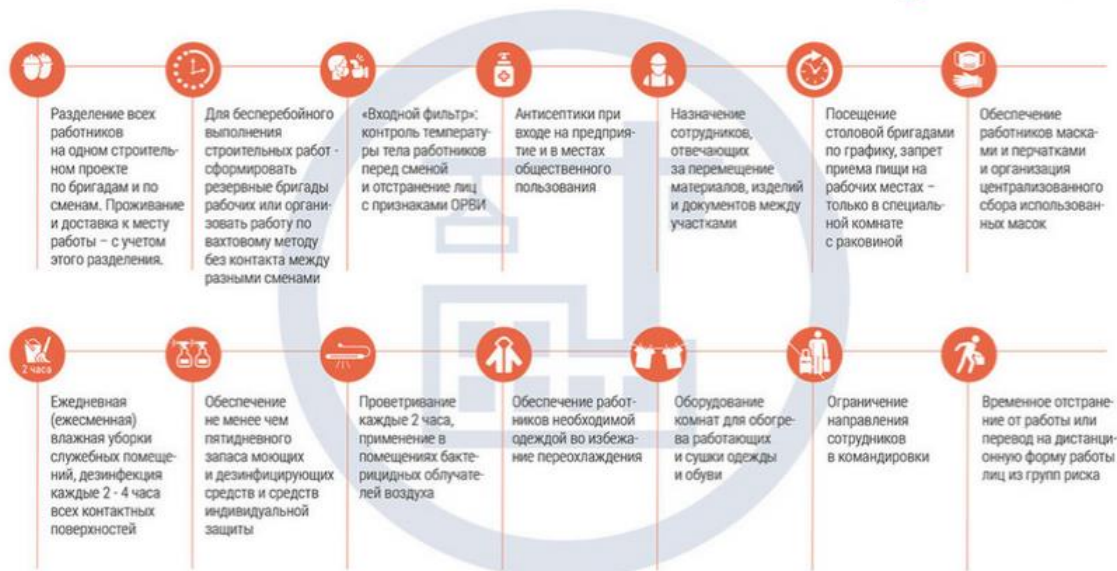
Разделение всех работников на одном строительном проекте по бригадам и по сменам. Проживание и доставка к месту работы – с учетом этого разделения.

Для бесперебойного выполнения строительных работ - сформировать резервные бригады рабочих или организовать работу по вахтовому методу без контакта между разными сменами

«Входной фильтр»: контроль температуры тела работников перед сменой и отстранение лиц с признаками ОРВИ

Антисептики при входе на предприятие и в местах общественного пользования

Назначение сотрудников, отвечающих за перемещение материалов, изделий и документов между участками

Посещение столовой бригадами по графику, запрет приема пищи на рабочих местах – только в специальной комнате с раковиной

Обеспечение работников масками и перчатками и организация централизованного сбора использованных масок

2 часа

Ежедневная (ежесменная) влажная уборки служебных помещений, дезинфекция каждые 2 - 4 часа всех контактных поверхностей

Обеспечение не менее чем пятидневного запаса моющих и дезинфицирующих средств и средств индивидуальной защиты

Проветривание каждые 2 часа, применение в помещениях бактерицидных облучателей воздуха

Обеспечение работников необходимой одеждой во избежание переохлаждения

Оборудование комнат для обогрева работающих и сушки одежды и обуви

Ограничение направления сотрудников в командировки

Временное отстранение от работы или перевод на дистанционную форму работы лиц из групп риска